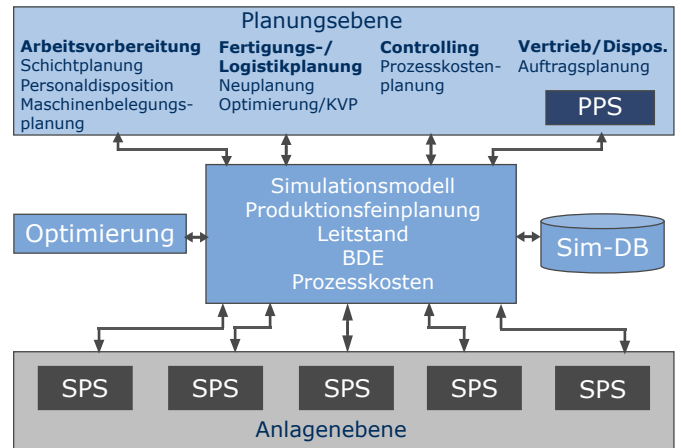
Planungsebene

**Arbeitsvorbereitung**
Schichtplanung
Personaldisposition
Maschinenbelegungsplanung

**Fertigungs-/ Logistikplanung**
Neuplanung
Optimierung/KVP

**Controlling**
Prozesskostenplanung

**Vertrieb/Dispos.**
Auftragsplanung

PPS

Optimierung

Simulationsmodell
Produktionsfeinplanung
Leitstand
BDE
Prozesskosten

Sim-DB

SPS SPS SPS SPS SPS

Anlagenebene